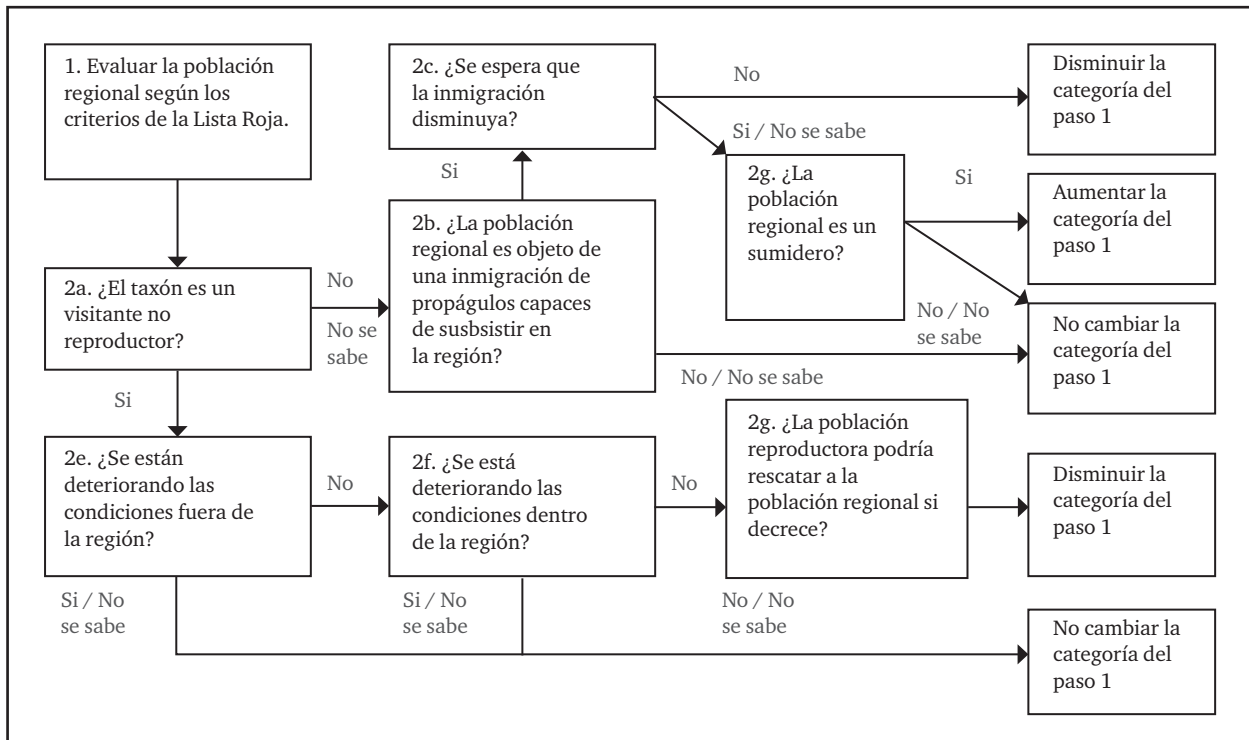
1. Evaluar la población regional según los criterios de la Lista Roja.

2c. ¿Se espera que la inmigración disminuya?

No

Disminuir la categoría del paso 1

Si / No se sabe

Si

2g. ¿La población regional es un sumidero?

Si

Aumentar la categoría del paso 1

2b. ¿La población regional es objeto de una inmigración de propágulos capaces de susbsistir en la región?

No / No se sabe

No cambiar la categoría del paso 1

2a. ¿El taxón es un visitante no reproductor?

No

No se sabe

No / No se sabe

Si

2e. ¿Se están deteriorando las condiciones fuera de la región?

No

2f. ¿Se está deteriorando las condiciones dentro de la región?

No

2g. ¿La población reproductora podría rescatar a la población regional si decrece?

Disminuir la categoría del paso 1

Si / No se sabe

Si / No se sabe

No / No se sabe

No cambiar la categoría del paso 1